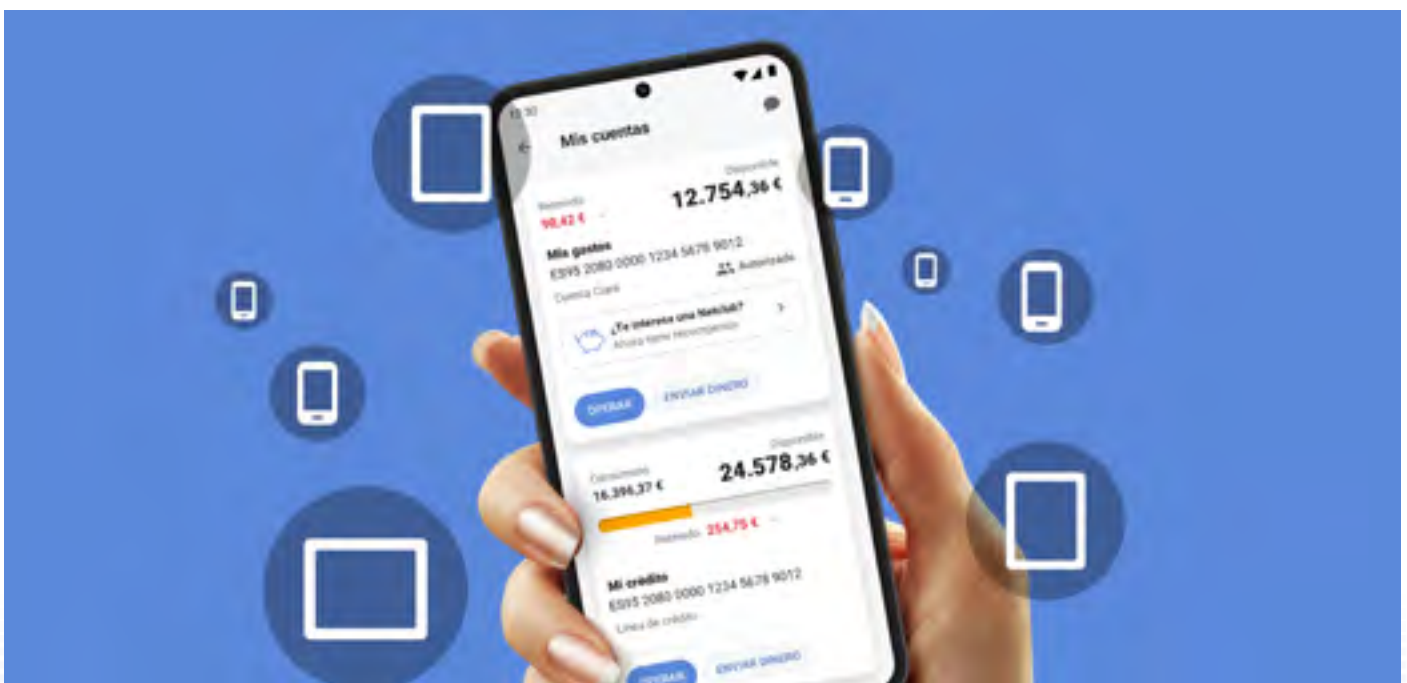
12:30

Mis cuentas

Retenido
90,42 €

Disponible
12.754,36 €

Mis gastos
ES95 2080 0000 1234 5678 9012
Autorizado
Cuenta Clara

¿Te interesa una Hucha?
Ahorra tiene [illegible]

OPERAR
ENVIAR DINERO

Consumido
16.396,37 €

Disponible
24.578,36 €

Retenido 254,75 €

Mi crédito
ES95 2080 0000 1234 5678 9012
Línea de crédito

OPERAR
ENVIAR DINERO